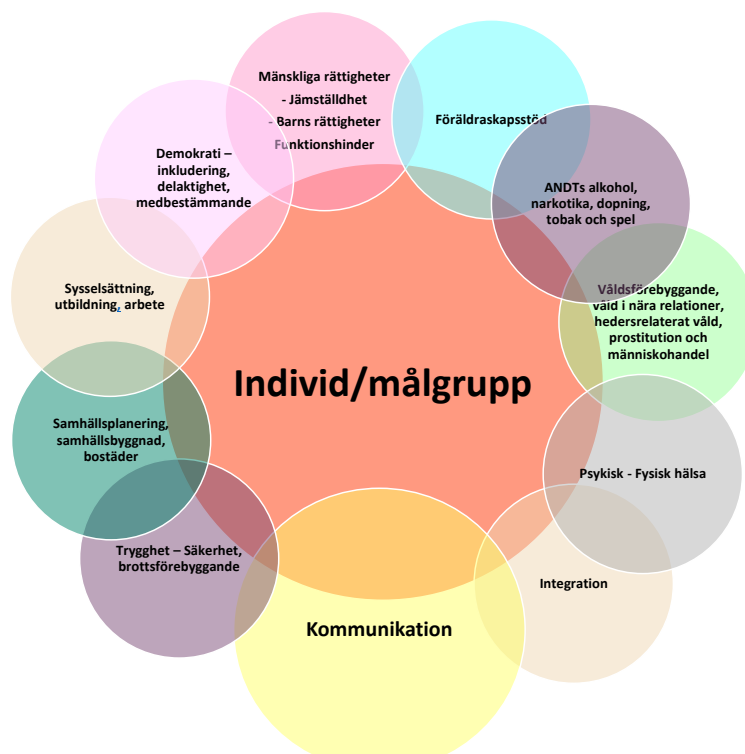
Mänskliga rättigheter
- Jämställdhet
- Barns rättigheter
Funktionshinder

Föräldraskapsstöd

Demokrati – inkludering, delaktighet, medbestämmande

ANDTs alkohol, narkotika, dopning, tobak och spel

Sysselsättning, utbildning, arbete

Våldsförebyggande, våld i nära relationer, hedersrelaterat våld, prostitution och människohandel

Individ/målgrupp

Samhällsplanering, samhällsbyggnad, bostäder

Psykisk - Fysisk hälsa

Trygghet – Säkerhet, brottsförebyggande

Integration

Kommunikation